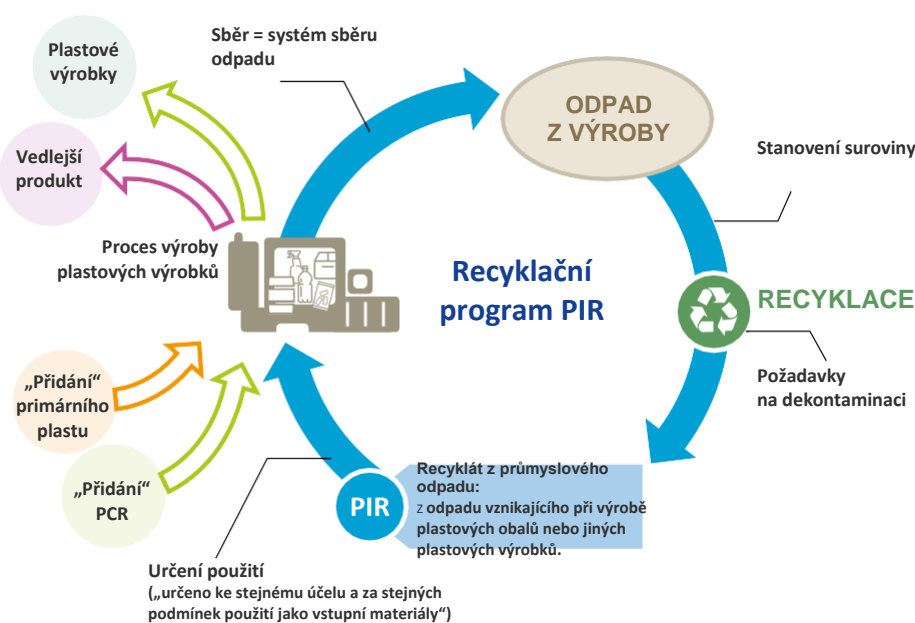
Plastové výrobky

Vedlejší produkt

Sběr = systém sběru odpadu

ODPAD Z VÝROBY

Stanovení suroviny

Proces výroby plastových výrobků

Recyklační program PIR

RECYKLACE

Požadavky na dekontaminaci

„Přidání“ primárního plastu

„Přidání“ PCR

PIR

Recyklát z průmyslového odpadu:
z odpadu vznikajícího při výrobě plastových obalů nebo jiných plastových výrobků.

Určení použití
(„určeno ke stejnému účelu a za stejných podmínek použití jako vstupní materiály“)